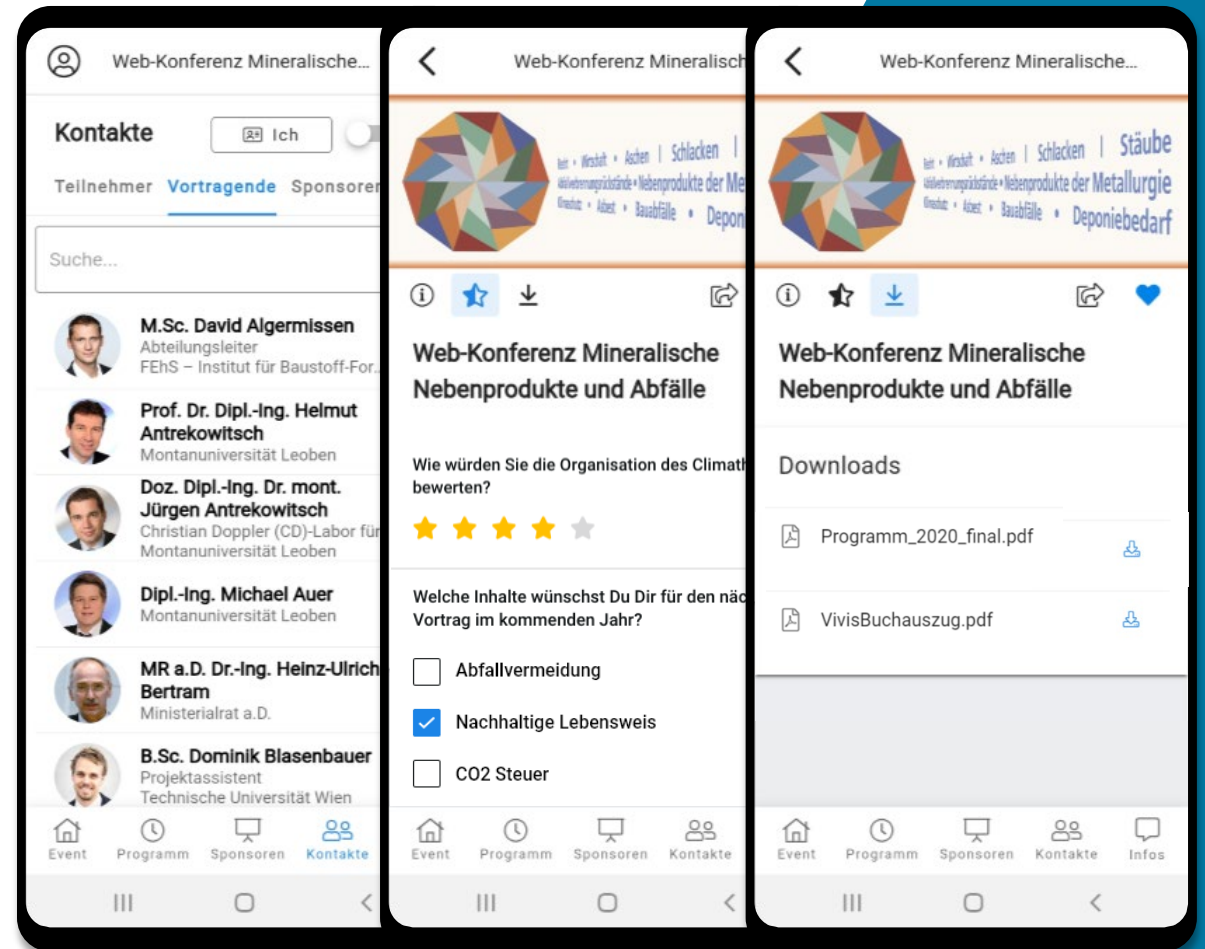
Web-Konferenz Mineralische...

Kontakte

Ich

Teilnehmer Vortragende Sponsoren

Suche...

M.Sc. David Algermissen
Abteilungsleiter
FEhS – Institut für Baustoff-For...

Prof. Dr. Dipl.-Ing. Helmut Antrekowitsch
Montanuniversität Leoben

Doz. Dipl.-Ing. Dr. mont. Jürgen Antrekowitsch
Christian Doppler (CD)-Labor für
Montanuniversität Leoben

Dipl.-Ing. Michael Auer
Montanuniversität Leoben

MR a.D. Dr.-Ing. Heinz-Ulrich Bertram
Ministerialrat a.D.

B.Sc. Dominik Blasenbauer
Projektassistent
Technische Universität Wien

Event Programm Sponsoren Kontakte

Web-Konferenz Mineralisch

Aschen | Schlacken | Nebenprodukte der Me | Asbest • Bauabfälle • Depon

Web-Konferenz Mineralische Nebenprodukte und Abfälle

Wie würden Sie die Organisation des Climath bewerten?

Welche Inhalte wünschst Du Dir für den näc Vortrag im kommenden Jahr?

Abfallvermeidung

Nachhaltige Lebensweis

CO2 Steuer

Event Programm Sponsoren Kontakte

Web-Konferenz Mineralische...

Aschen | Schlacken | Stäube | Nebenprodukte der Metallurgie | Asbest • Bauabfälle • Deponiebedarf

Web-Konferenz Mineralische Nebenprodukte und Abfälle

Downloads

Programm_2020_final.pdf

VivisBuchauszug.pdf

Event Programm Sponsoren Kontakte Infos